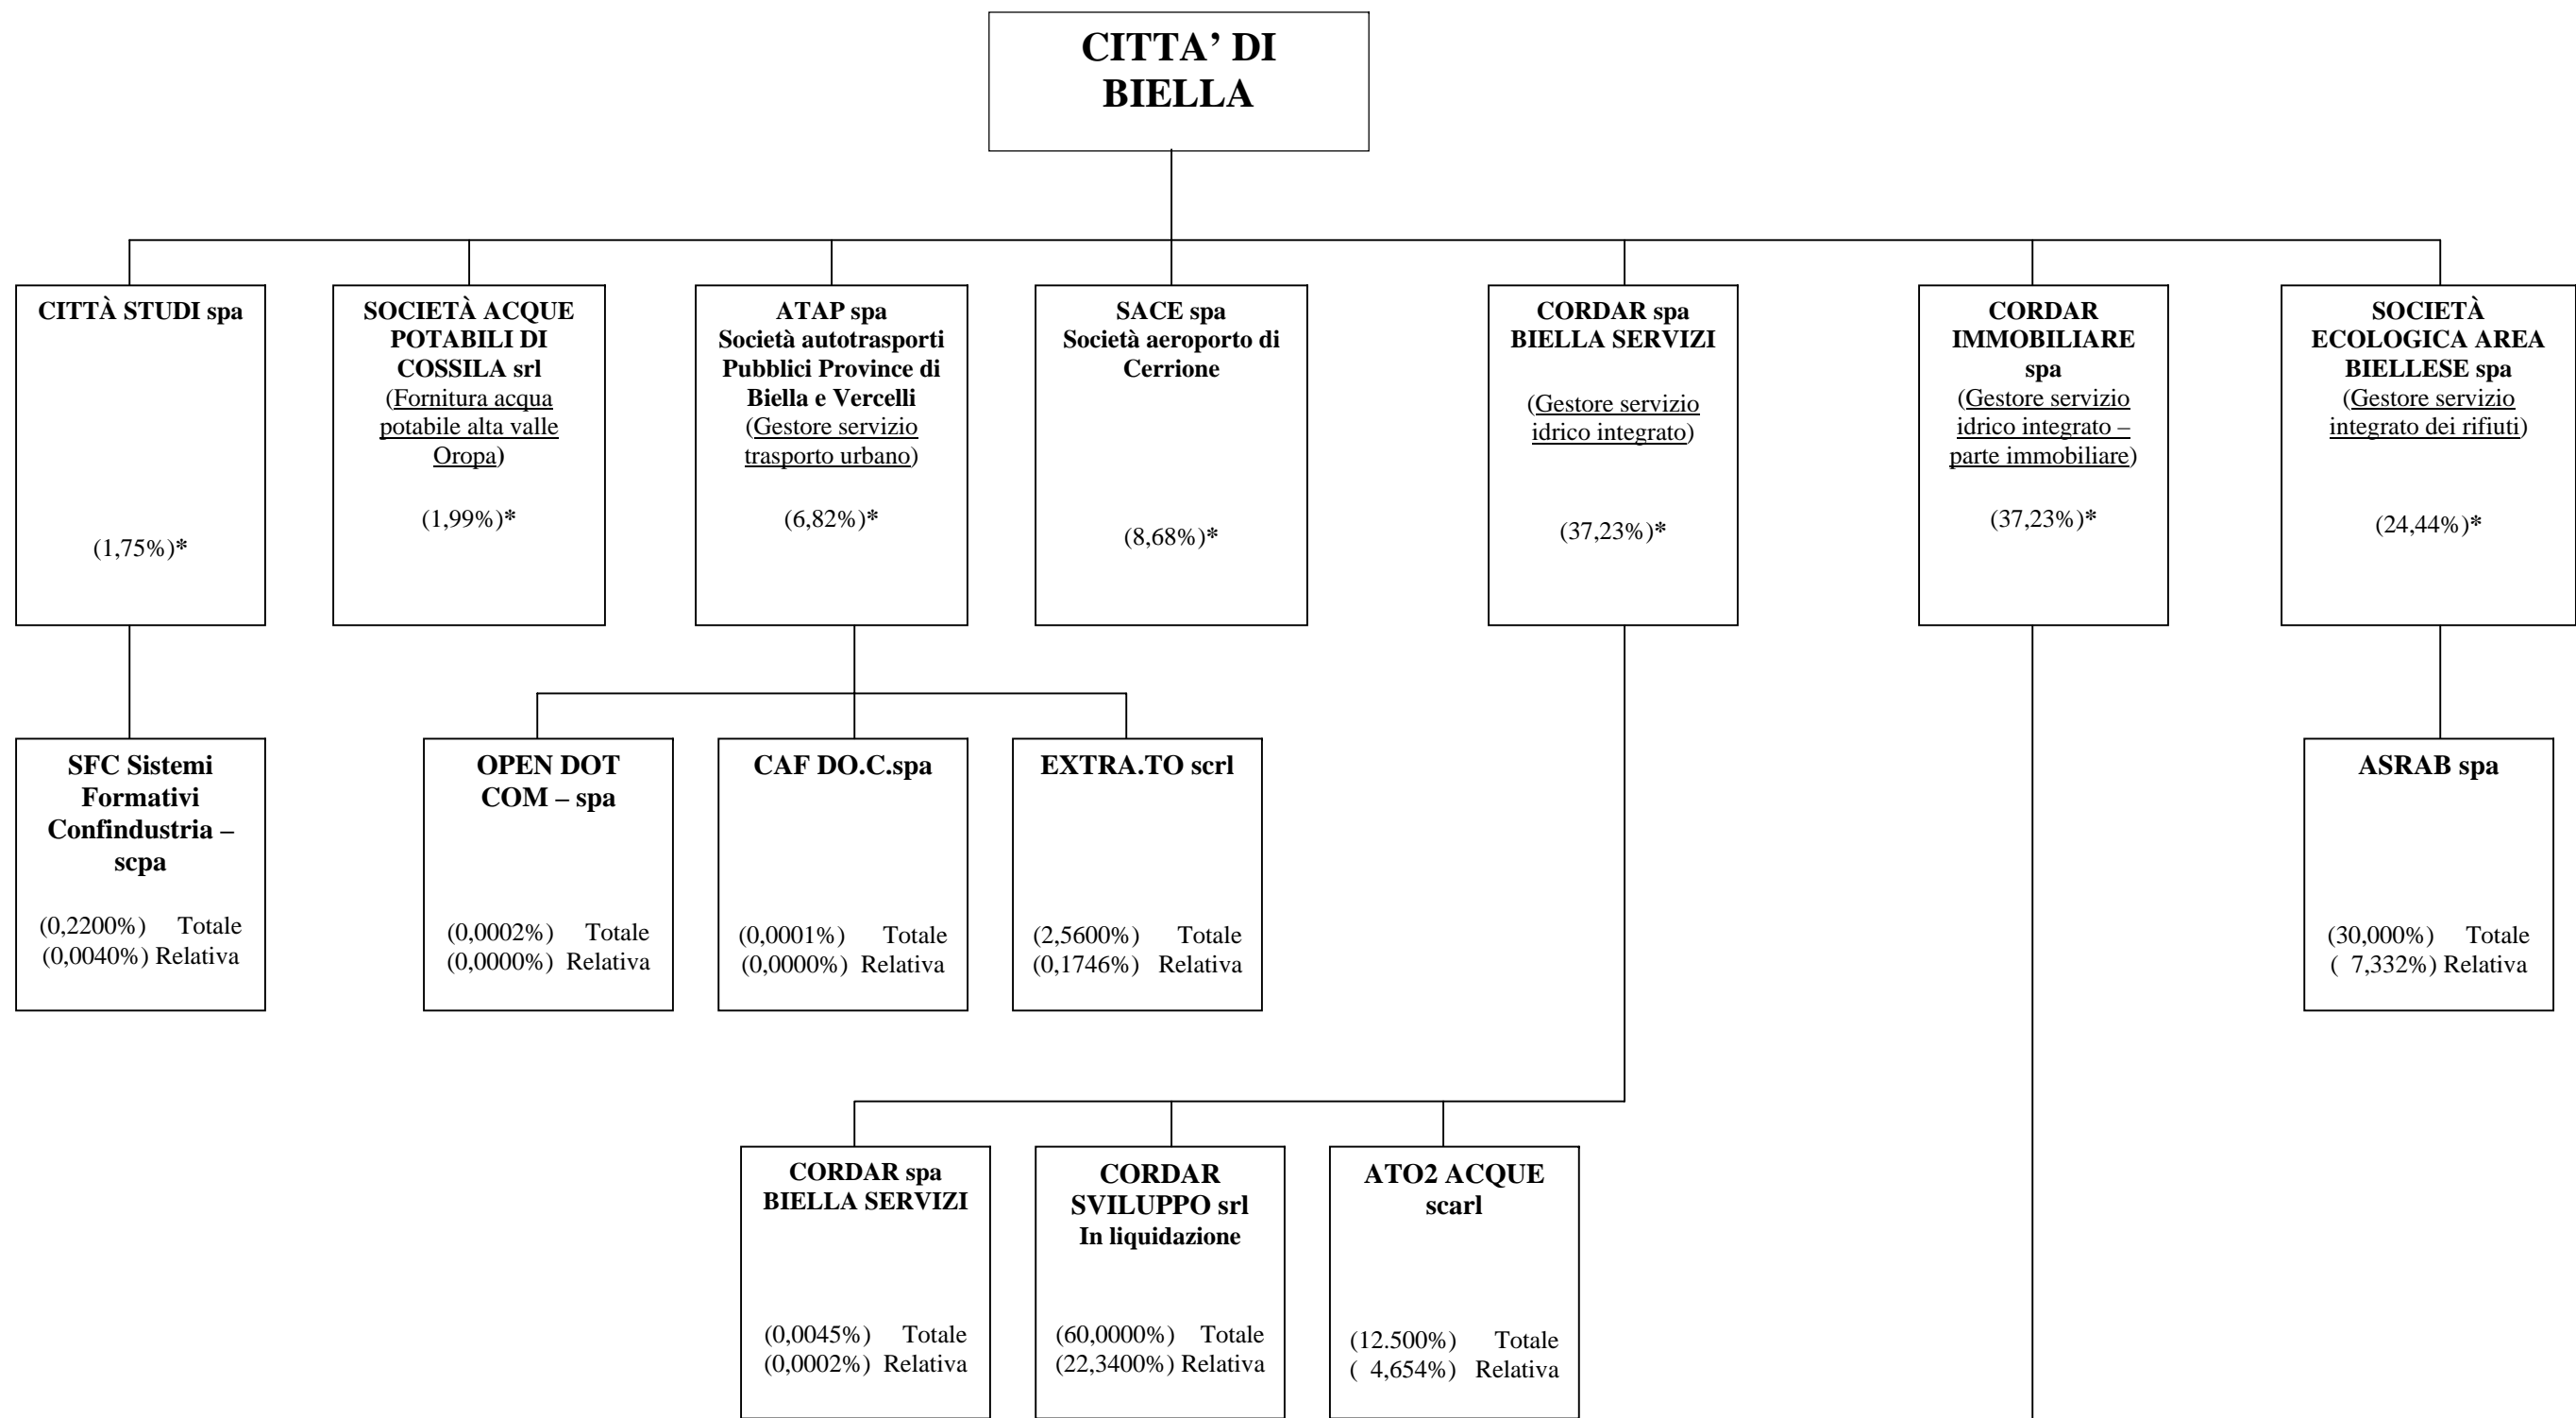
CITTA' DI BIELLA

CITTÀ STUDI spa

(1,75%)*

SOCIETÀ ACQUE POTABILI DI COSSILA srl
(Fornitura acqua potabile alta valle Oropa)

(1,99%)*

ATAP spa
Società autotrasporti Pubblici Province di Biella e Vercelli
(Gestore servizio trasporto urbano)

(6,82%)*

SACE spa
Società aeroporto di Cerrione

(8,68%)*

CORDAR spa
BIELLA SERVIZI

(Gestore servizio idrico integrato)

(37,23%)*

CORDAR IMMOBILIARE spa
(Gestore servizio idrico integrato – parte immobiliare)

(37,23%)*

SOCIETÀ ECOLOGICA AREA BIELLESE spa
(Gestore servizio integrato dei rifiuti)

(24,44%)*

SFC Sistemi Formativi Confindustria – scpa

(0,2200%) Totale
(0,0040%) Relativa

OPEN DOT COM – spa

(0,0002%) Totale
(0,0000%) Relativa

CAF DO.C.spa

(0,0001%) Totale
(0,0000%) Relativa

EXTRA.TO scrl

(2,5600%) Totale
(0,1746%) Relativa

ASRAB spa

(30,000%) Totale
( 7,332%) Relativa

CORDAR spa
BIELLA SERVIZI

(0,0045%) Totale
(0,0002%) Relativa

CORDAR SVILUPPO srl
In liquidazione

(60,0000%) Totale
(22,3400%) Relativa

ATO2 ACQUE scarl

(12.500%) Totale
( 4,654%) Relativa